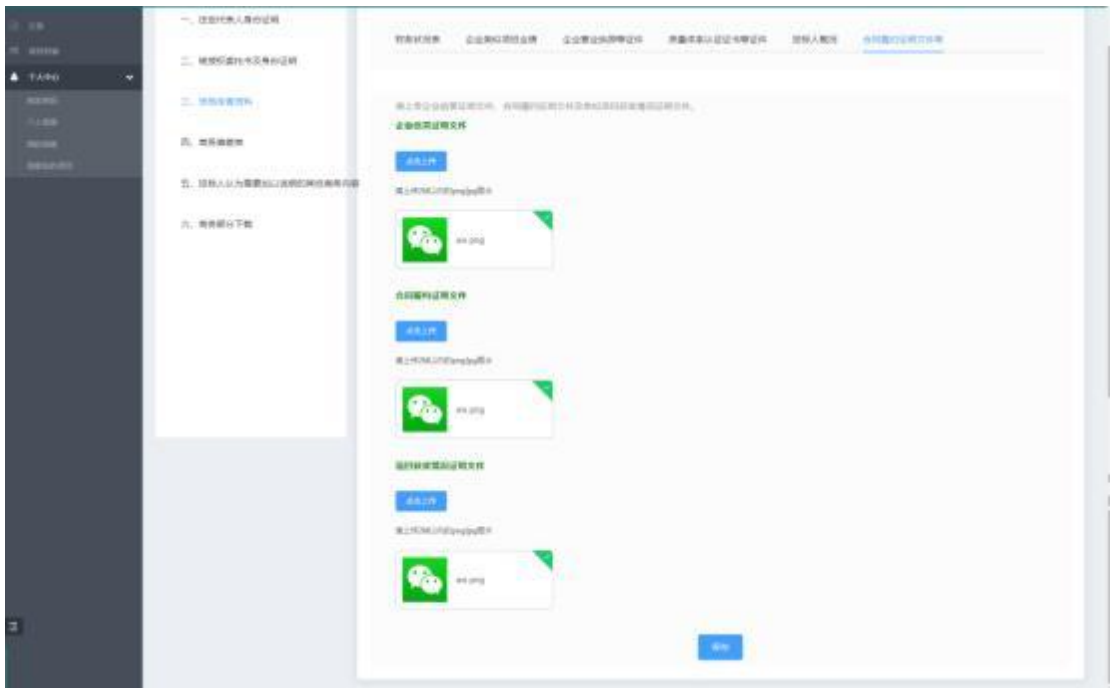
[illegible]
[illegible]
个人中心
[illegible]
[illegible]
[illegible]
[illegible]

一、法定代表人身份证明
二、授权委托书及身份证明
三、资格审查资料
四、商务偏差表
五、投标人认为需要加以说明的其他内容
六、商务部分下载

财务状况表　企业类似项目业绩　企业营业执照等证件　质量体系认证证书等证件　投标人概况　合同履行证明文件等

请上传企业信誉证明文件、合同履约证明文件及银行资信证明等证明文件。

企业信誉证明文件
点击上传
请上传200k以内的png/jpg图片
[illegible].png

合同履约证明文件
点击上传
请上传200k以内的png/jpg图片
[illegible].png

银行资信证明文件
点击上传
请上传200k以内的png/jpg图片
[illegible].png

保存